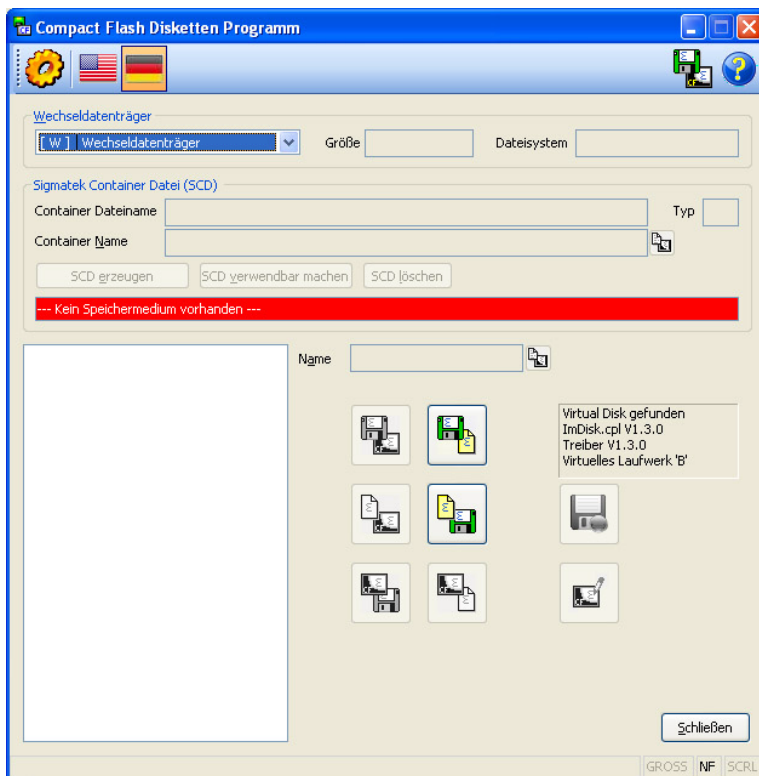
Compact Flash Disketten Programm

Wechseldatenträger

[ W ] Wechseldatenträger

Größe

Dateisystem

Sigmatek Container Datei (SCD)

Container Dateiname

Typ

Container Name

SCD erzeugen

SCD verwendbar machen

SCD löschen

--- Kein Speichermedium vorhanden ---

Name

Virtual Disk gefunden
ImDisk.cpl V1.3.0
Treiber V1.3.0
Virtuelles Laufwerk 'B'

Schließen

GROSS NF SCRL